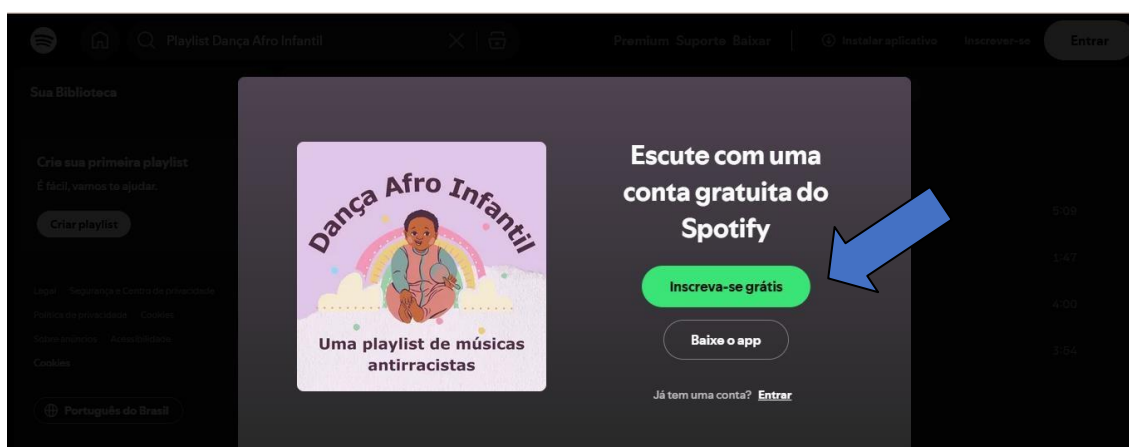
Playlist Dança Afro Infantil

Premium Suporte Baixar

Instalar aplicativo

Inscrever-se

Entrar

Sua Biblioteca

Crie sua primeira playlist

É fácil, vamos te ajudar.

Criar playlist

Legal Segurança e Central de privacidade

Política de privacidade Cookies

Sobre anúncios Acessibilidade

Cookies

Português do Brasil

Dança Afro Infantil

Uma playlist de músicas antirracistas

Escute com uma conta gratuita do Spotify

Inscreva-se grátis

Baixe o app

Já tem uma conta? Entrar

5:09

1:47

4:00

3:04